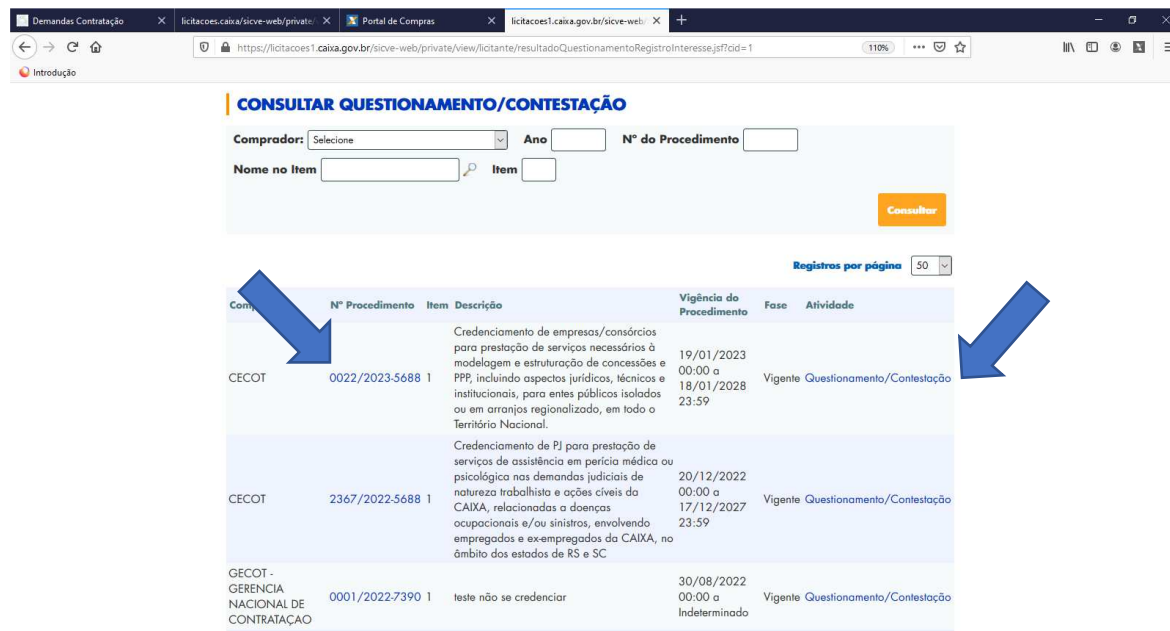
Demandas Contratação | licitacoes.caixa/sicve-web/private/ | Portal de Compras | licitacoes1.caixa.gov.br/sicve-web/

https://licitacoes1.caixa.gov.br/sicve-web/private/view/licitante/resultadoQuestionamentoRegistroInteresse.jsf?cid=1 110%

Introdução

CONSULTAR QUESTIONAMENTO/CONTESTAÇÃO

Comprador: Selecione Ano Nº do Procedimento
Nome no Item Item

Consultar

Registros por página 50

| Com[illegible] | Nº Procedimento | Item | Descrição | Vigência do Procedimento | Fase | Atividade |
|---|---|---|---|---|---|---|
| CECOT | 0022/2023-5688 | 1 | Credenciamento de empresas/consórcios para prestação de serviços necessários à modelagem e estruturação de concessões e PPP, incluindo aspectos jurídicos, técnicos e institucionais, para entes públicos isolados ou em arranjos regionalizado, em todo o Território Nacional. | 19/01/2023 00:00 a 18/01/2028 23:59 | Vigente | Questionamento/Contestação |
| CECOT | 2367/2022-5688 | 1 | Credenciamento de PJ para prestação de serviços de assistência em perícia médica ou psicológica nas demandas judiciais de natureza trabalhista e ações cíveis da CAIXA, relacionadas a doenças ocupacionais e/ou sinistros, envolvendo empregados e ex-empregados da CAIXA, no âmbito dos estados de RS e SC | 20/12/2022 00:00 a 17/12/2027 23:59 | Vigente | Questionamento/Contestação |
| GECOT - GERENCIA NACIONAL DE CONTRATAÇAO | 0001/2022-7390 | 1 | teste não se credenciar | 30/08/2022 00:00 a Indeterminado | Vigente | Questionamento/Contestação |